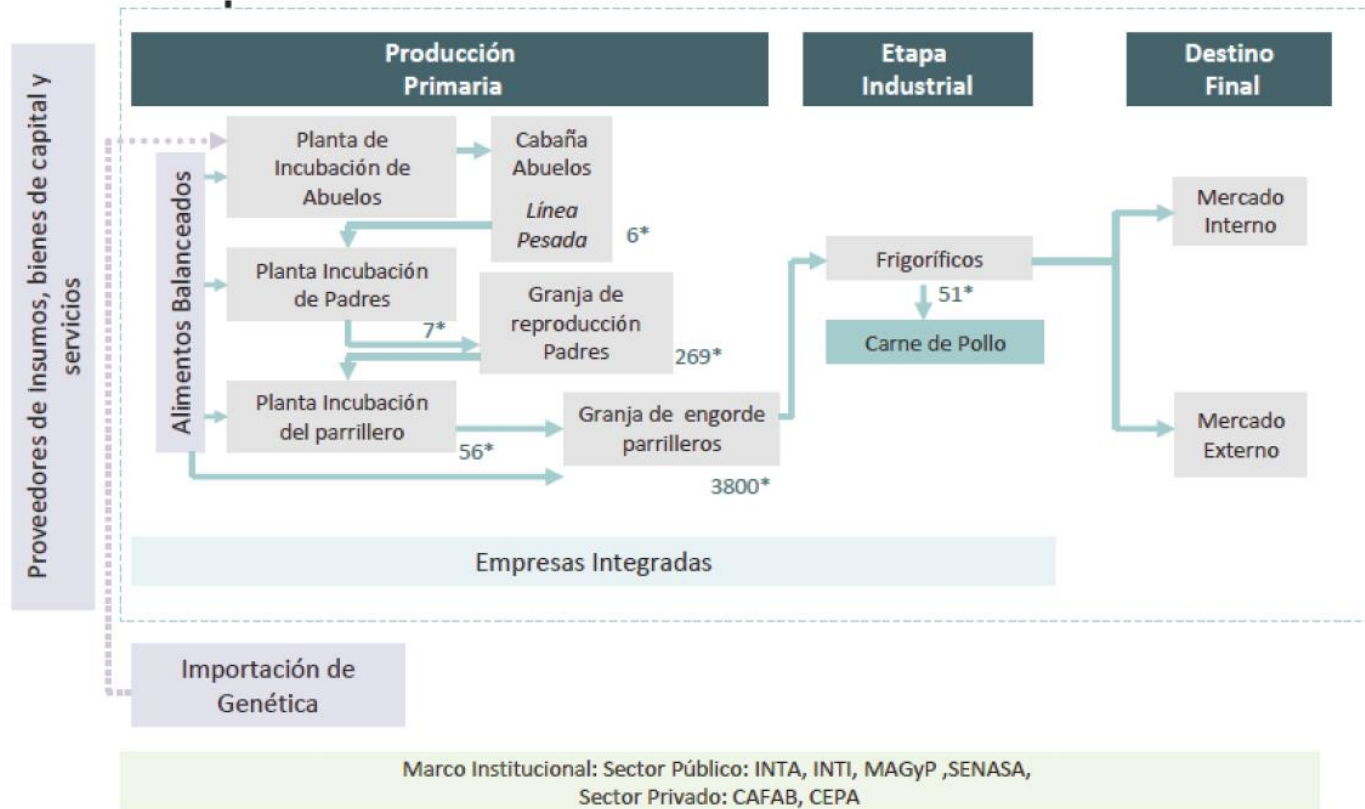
Proveedores de Insumos, bienes de capital y servicios

Producción Primaria

Etapa Industrial

Destino Final

Alimentos Balanceados

Planta de Incubación de Abuelos

Cabaña Abuelos
*Línea Pesada*

6*

Planta Incubación de Padres

7*

Granja de reproducción Padres

269*

Planta Incubación del parrillero

56*

Granja de engorde parrilleros

3800*

Frigoríficos

51*

Carne de Pollo

Mercado Interno

Mercado Externo

Empresas Integradas

Importación de Genética

Marco Institucional: Sector Público: INTA, INTI, MAGyP ,SENASA,
Sector Privado: CAFAB, CEPA